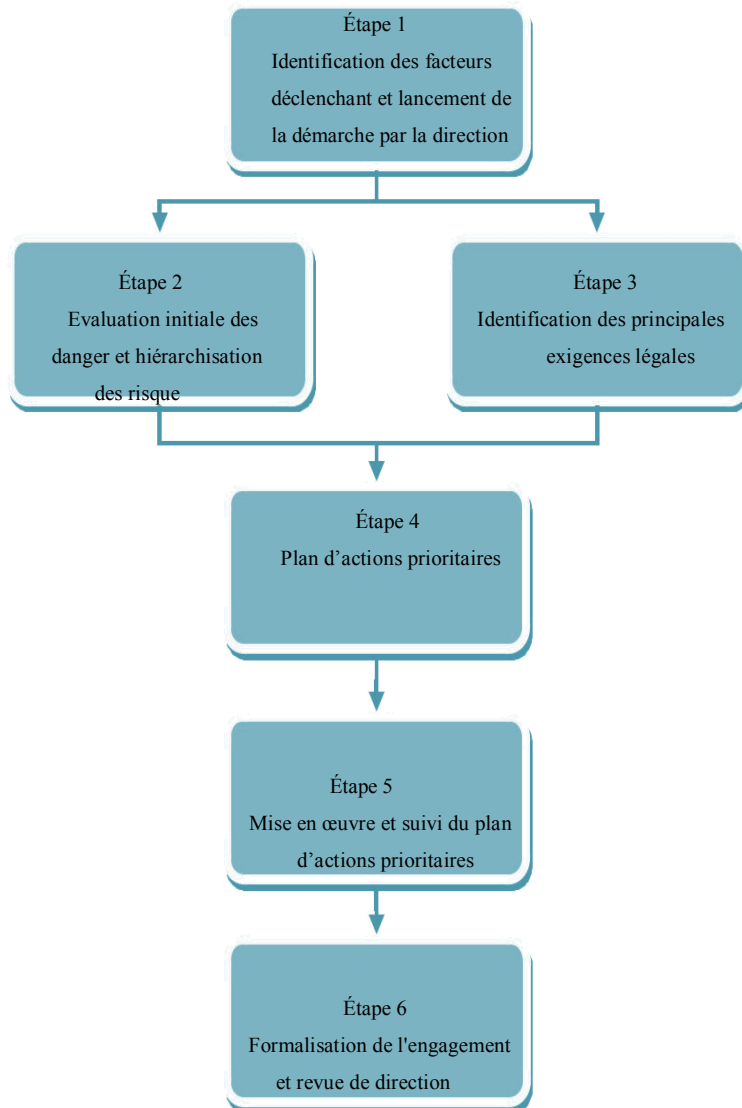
Étape 1
Identification des facteurs déclenchant et lancement de la démarche par la direction

Étape 2
Evaluation initiale des danger et hiérarchisation des risque

Étape 3
Identification des principales exigences légales

Étape 4
Plan d’actions prioritaires

Étape 5
Mise en œuvre et suivi du plan d’actions prioritaires

Étape 6
Formalisation de l'engagement et revue de direction